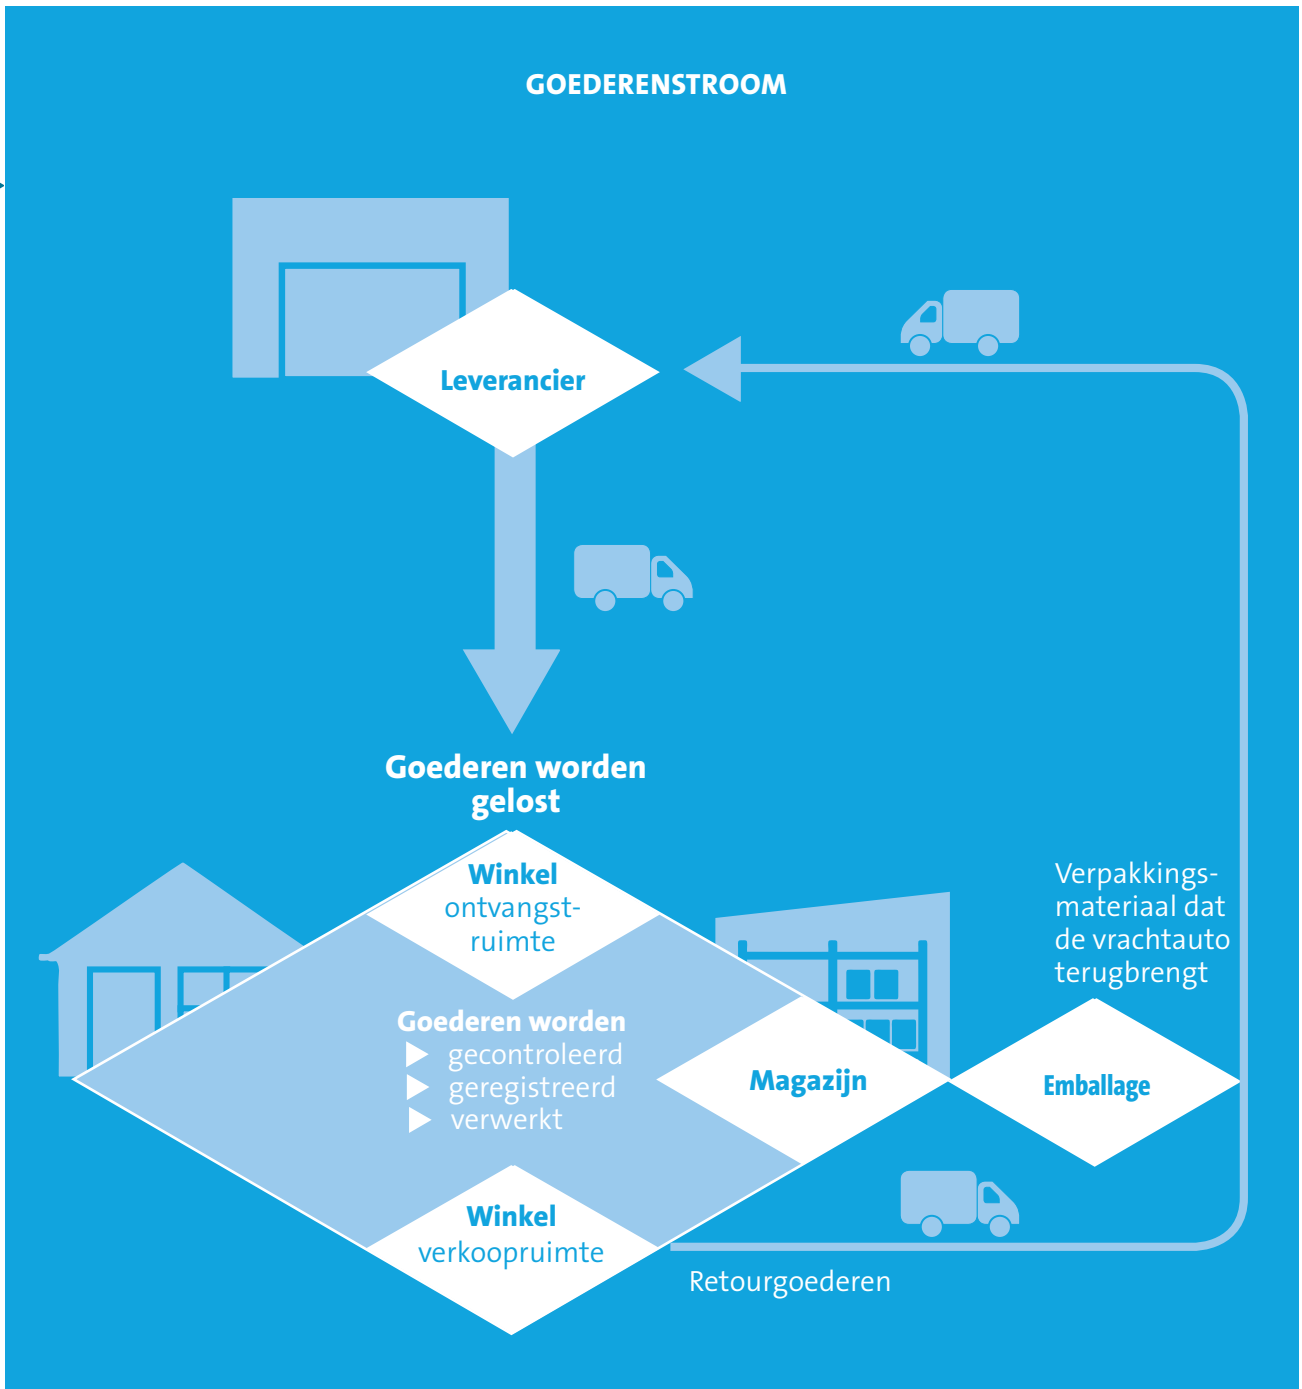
GOEDERENSTROOM

Leverancier

Goederen worden gelost

Winkel ontvangstruimte

Goederen worden
gecontroleerd
geregistreerd
verwerkt

Magazijn

Verpakkingsmateriaal dat de vrachtauto terugbrengt

Emballage

Winkel verkoopruimte

Retourgoederen